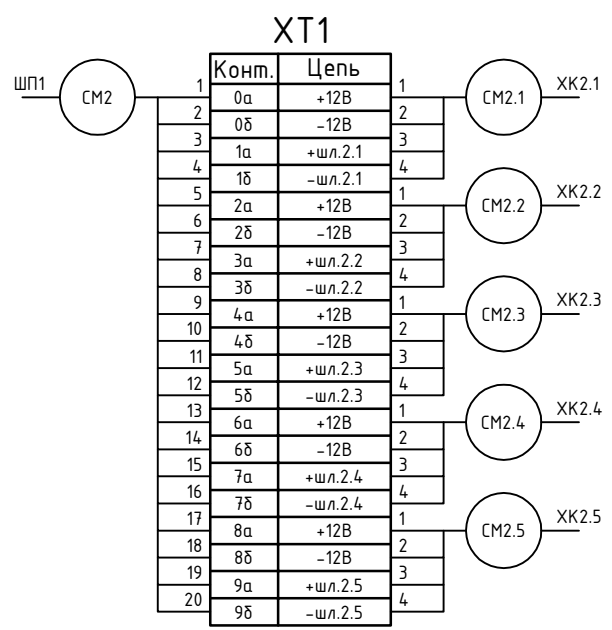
XT1

ШП1
СМ2

| Конт. | Цепь |
|---|---|
| 0а | +12В |
| 0б | −12В |
| 1а | +шл.2.1 |
| 1б | −шл.2.1 |
| 2а | +12В |
| 2б | −12В |
| 3а | +шл.2.2 |
| 3б | −шл.2.2 |
| 4а | +12В |
| 4б | −12В |
| 5а | +шл.2.3 |
| 5б | −шл.2.3 |
| 6а | +12В |
| 6б | −12В |
| 7а | +шл.2.4 |
| 7б | −шл.2.4 |
| 8а | +12В |
| 8б | −12В |
| 9а | +шл.2.5 |
| 9б | −шл.2.5 |

1 2 3 4 5 6 7 8 9 10 11 12 13 14 15 16 17 18 19 20

1 2 3 4 СМ2.1 ХК2.1
1 2 3 4 СМ2.2 ХК2.2
1 2 3 4 СМ2.3 ХК2.3
1 2 3 4 СМ2.4 ХК2.4
1 2 3 4 СМ2.5 ХК2.5